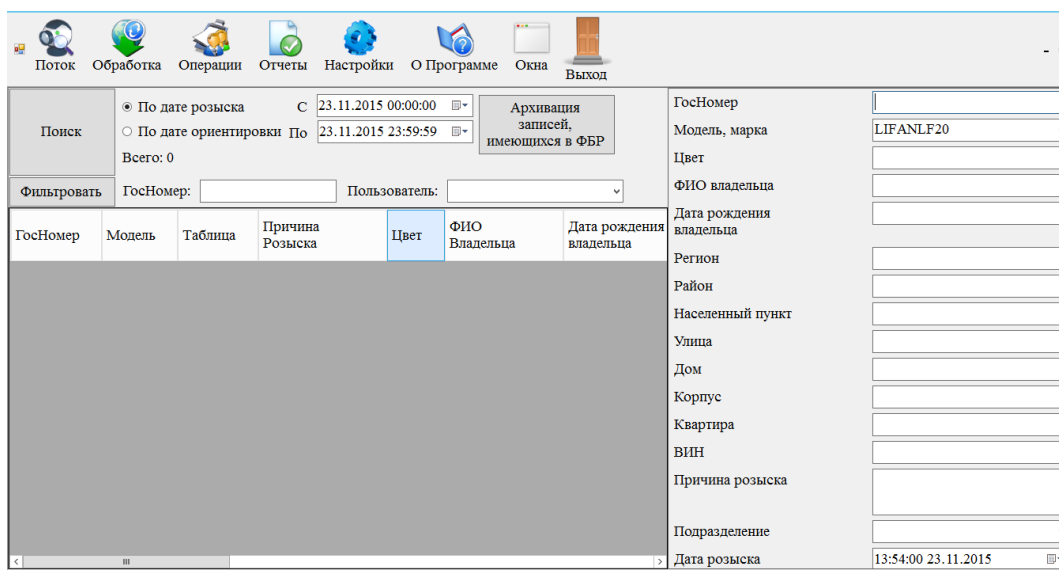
Поток Обработка Операции Отчеты Настройки О Программе Окна Выход

Поиск

По дате розыска
По дате ориентировки
Всего: 0

С 23.11.2015 00:00:00
По 23.11.2015 23:59:59

Архивация записей, имеющихся в ФБР

Фильтровать ГосНомер: Пользователь:

| ГосНомер | Модель | Таблица | Причина Розыска | Цвет | ФИО Владельца | Дата рождения владельца |
|---|---|---|---|---|---|---|

ГосНомер
Модель, марка LIFANLF20
Цвет
ФИО владельца
Дата рождения владельца
Регион
Район
Населенный пункт
Улица
Дом
Корпус
Квартира
ВИН
Причина розыска
Подразделение
Дата розыска 13:54:00 23.11.2015